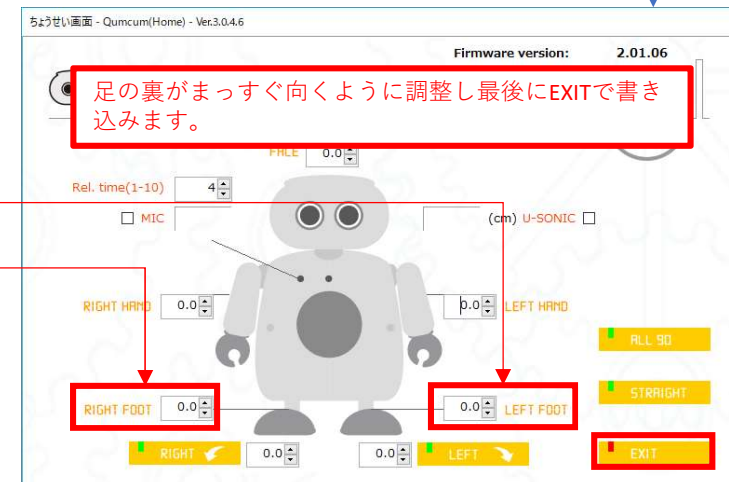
ちょうせい画面 - Qumcum(Home) - Ver.3.0.4.6

Firmware version: 2.01.06

足の裏がまっすぐ向くように調整し最後にEXITで書き込みます。

FACE 0.0

Rel. time(1-10) 4

MIC

(cm) U-SONIC

RIGHT HAND 0.0

0.0 LEFT HAND

ALL 90

STRAIGHT

RIGHT FOOT 0.0

0.0 LEFT FOOT

EXIT

RIGHT 0.0

0.0 LEFT